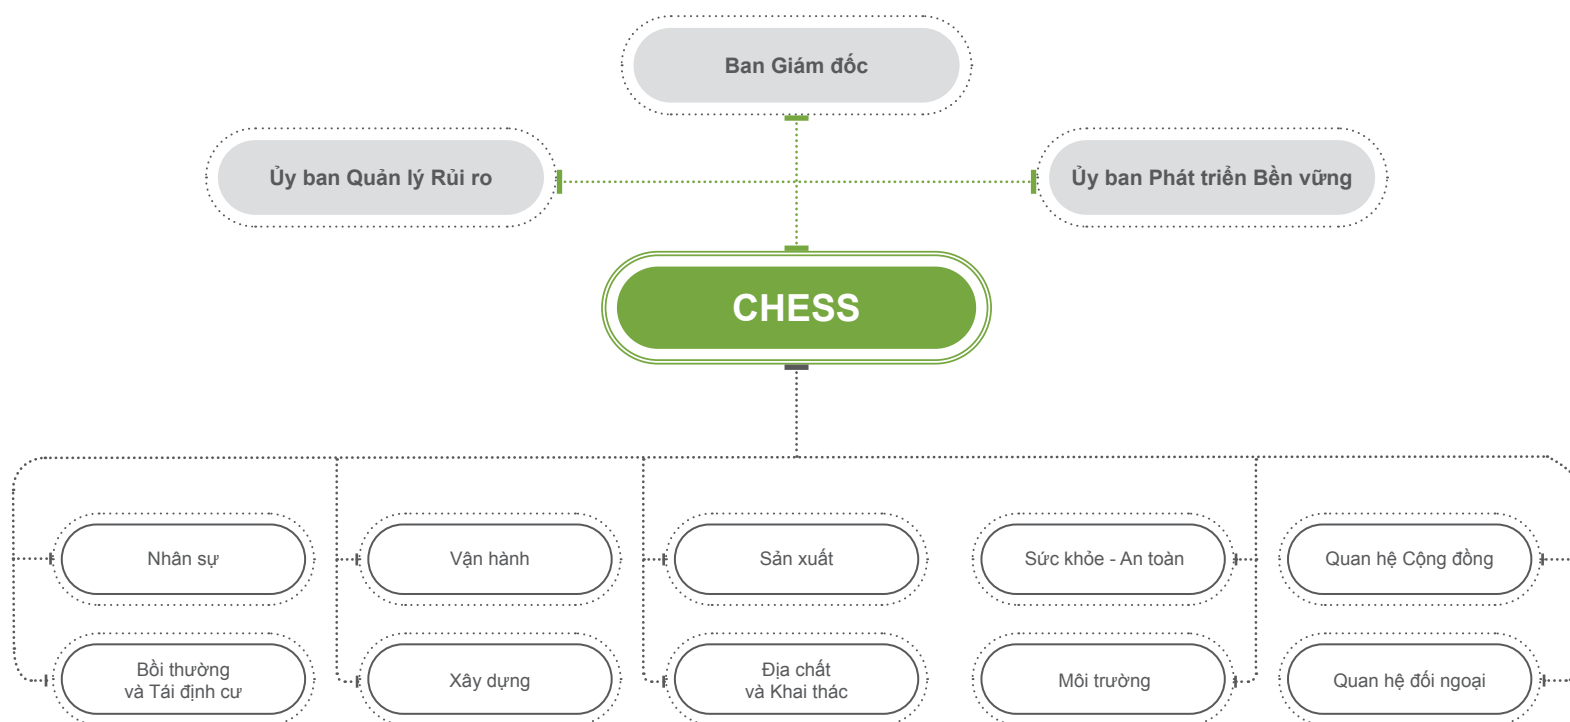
Ban Giám đốc

Ủy ban Quản lý Rủi ro

Ủy ban Phát triển Bền vững

CHESS

Nhân sự

Vận hành

Sản xuất

Sức khỏe - An toàn

Quan hệ Cộng đồng

Bồi thường và Tái định cư

Xây dựng

Địa chất và Khai thác

Môi trường

Quan hệ đối ngoại